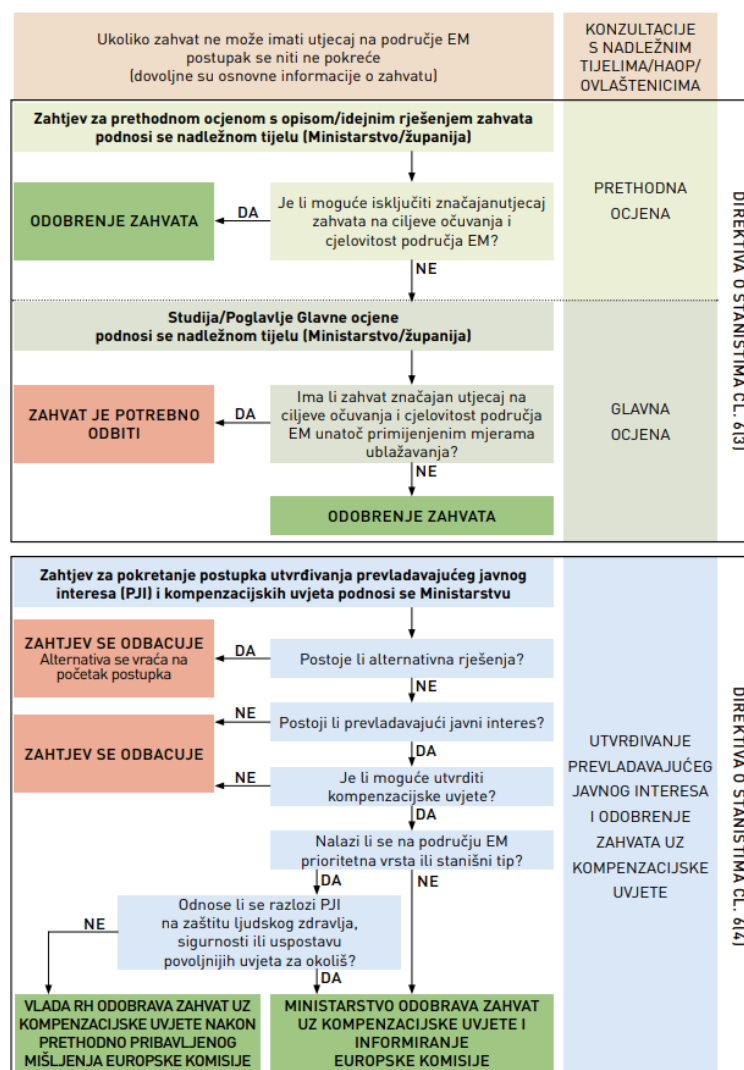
Ukoliko zahvat ne može imati utjecaj na područje EM postupak se niti ne pokreće (dovoljne su osnovne informacije o zahvatu)

KONZULTACIJE S NADLEŽNIM TIJELIMA/HAOP/ OVLAŠTENICIMA

Zahtjev za prethodnom ocjenom s opisom/idejnim rješenjem zahvata podnosi se nadležnom tijelu (Ministarstvo/županija)

Je li moguće isključiti značajanutjecaj zahvata na ciljeve očuvanja i cjelovitost područja EM?

DA

ODOBRENJE ZAHVATA

NE

PRETHODNA OCJENA

Studija/Poglavlje Glavne ocjene podnosi se nadležnom tijelu (Ministarstvo/županija)

Ima li zahvat značajan utjecaj na ciljeve očuvanja i cjelovitost područja EM unatoč primijenjenim mjerama ublažavanja?

DA

ZAHVAT JE POTREBNO ODBITI

NE

ODOBRENJE ZAHVATA

GLAVNA OCJENA

DIREKTIVA O STANIŠTIMA ČL. 6(3)

Zahtjev za pokretanje postupka utvrđivanja prevladavajućeg javnog interesa (PJI) i kompenzacijskih uvjeta podnosi se Ministarstvu

Postoje li alternativna rješenja?

DA

ZAHTJEV SE ODBACUJE
Alternativa se vraća na početak postupka

NE

Postoji li prevladavajući javni interes?

NE

ZAHTJEV SE ODBACUJE

DA

Je li moguće utvrditi kompenzacijske uvjete?

NE

DA

Nalazi li se na području EM prioritetna vrsta ili stanišni tip?

DA

NE

Odnose li se razlozi PJI na zaštitu ljudskog zdravlja, sigurnosti ili uspostavu povoljnijih uvjeta za okoliš?

NE

DA

VLADA RH ODOBRAVA ZAHVAT UZ KOMPENZACIJSKE UVJETE NAKON PRETHODNO PRIBAVLJENOG MIŠLJENJA EUROPSKE KOMISIJE

MINISTARSTVO ODOBRAVA ZAHVAT UZ KOMPENZACIJSKE UVJETE I INFORMIRANJE EUROPSKE KOMISIJE

UTVRĐIVANJE PREVLADAVAJUĆEG JAVNOG INTERESA I ODOBRENJE ZAHVATA UZ KOMPENZACIJSKE UVJETE

DIREKTIVA O STANIŠTIMA ČL. 6(4)